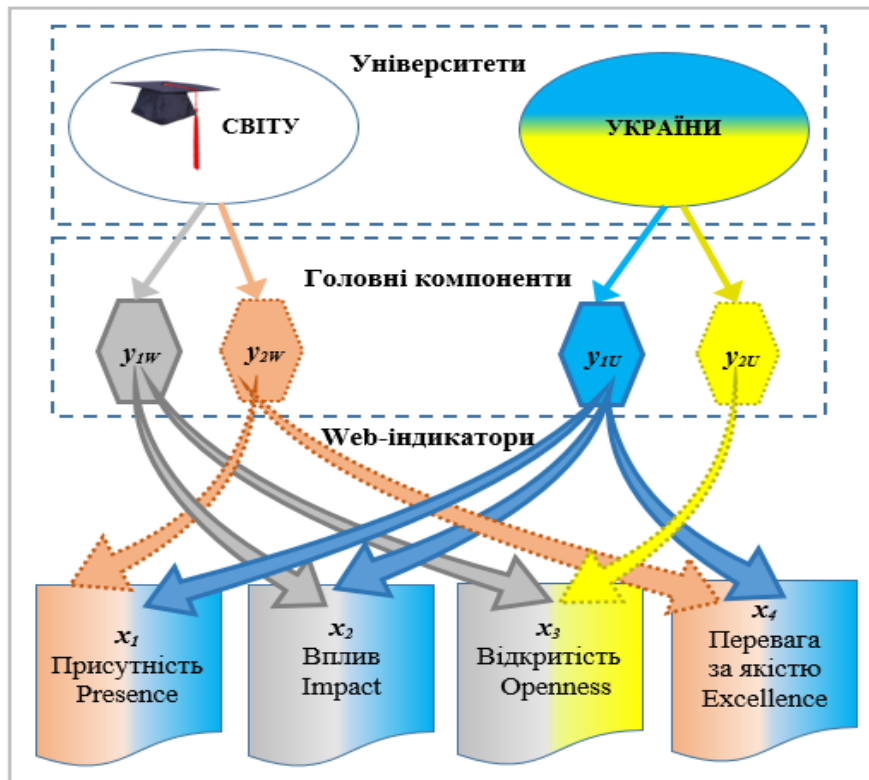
Університети

СВІТУ

УКРАЇНИ

Головні компоненти

$y_{1W}$

$y_{2W}$

$y_{1U}$

$y_{2U}$

Web-індикатори

$x_1$
Присутність
Presence

$x_2$
Вплив
Impact

$x_3$
Відкритість
Openness

$x_4$
Перевага
за якістю
Excellence